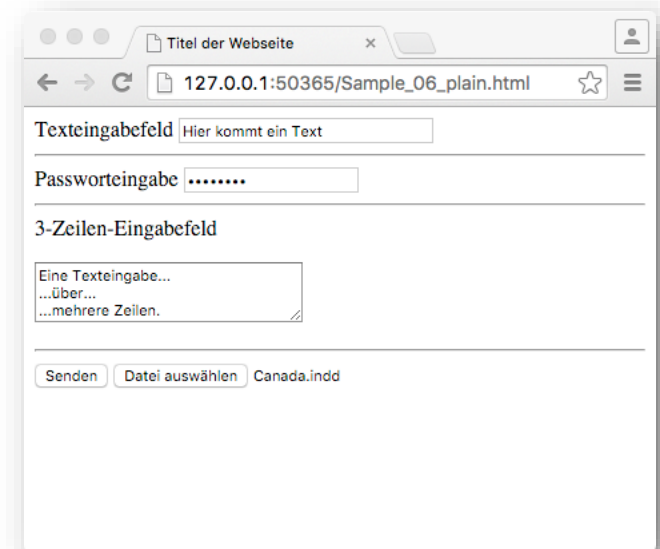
Titel der Webseite ×

127.0.0.1:50365/Sample_06_plain.html

Texteingabefeld Hier kommt ein Text

Passworteingabe ••••••••

3-Zeilen-Eingabefeld

Eine Texteingabe...
...über...
...mehrere Zeilen.

Senden Datei auswählen Canada.indd